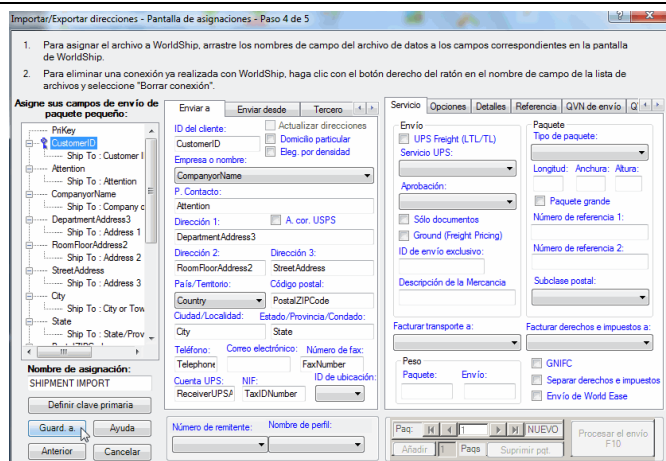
Importar/Exportar direcciones - Pantalla de asignaciones - Paso 4 de 5

1. Para asignar el archivo a WorldShip, arrastre los nombres de campo del archivo de datos a los campos correspondientes en la pantalla de WorldShip.

2. Para eliminar una conexión ya realizada con WorldShip, haga clic con el botón derecho del ratón en el nombre de campo de la lista de archivos y seleccione "Borrar conexión".

Asigne sus campos de envío de paquete pequeño:

PriKey
CustomerID
Ship To : Customer I
Attention
Ship To : Attention
CompanyorName
Ship To : Company o
DepartmentAddress3
Ship To : Address 1
RoomFloorAddress2
Ship To : Address 2
StreetAddress
Ship To : Address 3
City
Ship To : City or Tow
State
Ship To : State/Prov

Nombre de asignación:
SHIPMENT IMPORT
Definir clave primaria
Guard. a...
Ayuda
Anterior
Cancelar

Enviar a | Enviar desde | Tercero

ID del cliente:
CustomerID
Actualizar direcciones
Domicilio particular
Eleg. por densidad
Empresa o nombre:
CompanyorName
P. Contacto:
Attention
Dirección 1:
A. cor. USPS
DepartmentAddress3
Dirección 2:
RoomFloorAddress2
Dirección 3:
StreetAddress
País/Territorio:
Country
Código postal:
PostalZIPCode
Ciudad/Localidad:
City
Estado/Provincia/Condado:
State
Teléfono:
Telephone
Correo electrónico:
Número de fax:
FaxNumber
Cuenta UPS:
ReceiverUPSA
NIF:
TaxIDNumber
ID de ubicación:
Número de remitente:
Nombre de perfil:

Servicio | Opciones | Detalles | Referencia | QVN de envío | Q

Envío
UPS Freight (LTL/TL)
Servicio UPS:
Aprobación:
Sólo documentos
Ground (Freight Pricing)
ID de envío exclusivo:
Descripción de la Mercancía

Paquete
Tipo de paquete:
Longitud:
Anchura:
Altura:
Paquete grande
Número de referencia 1:
Número de referencia 2:
Subclase postal:

Facturar transporte a:
Facturar derechos e impuestos a:

Peso
Paquete:
Envío:
GNIFC
Separar derechos e impuestos
Envío de World Ease

Paq:
1
NUEVO
Añadir
1
Paqs
Suprimir paq.
Procesar el envío
F10